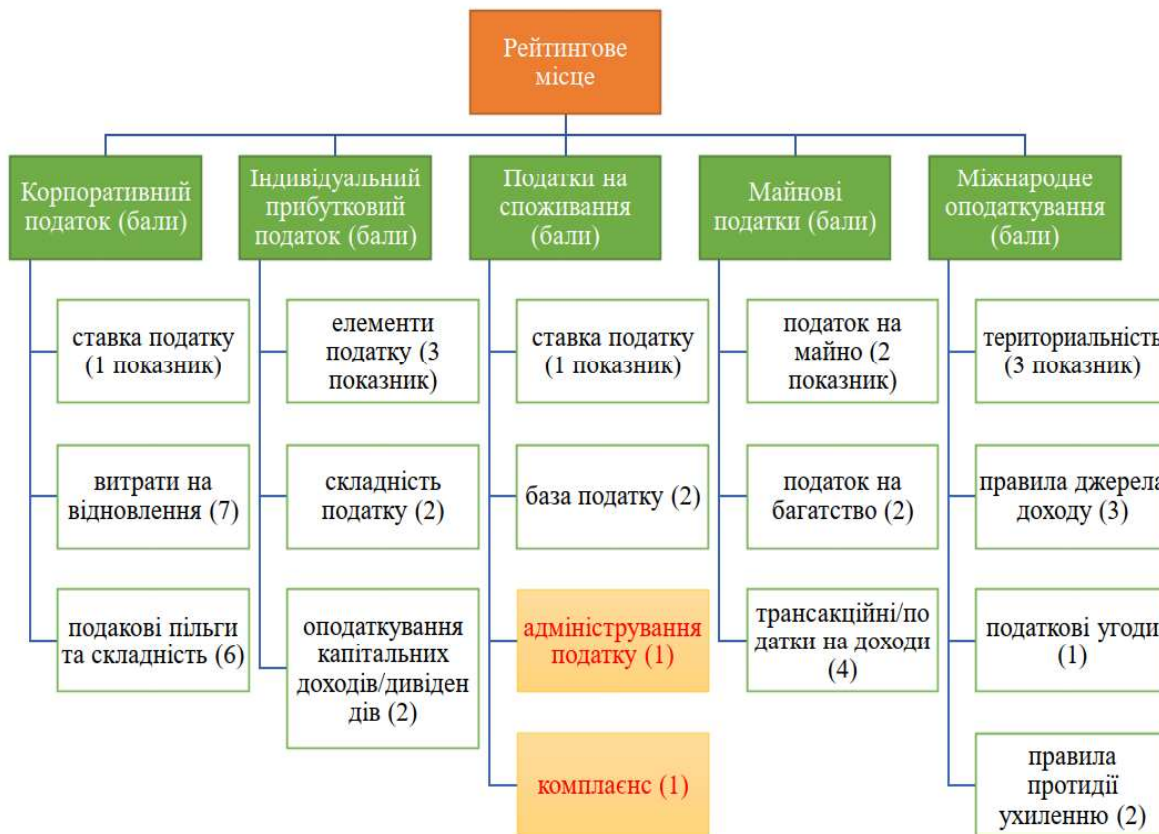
Рейтингове місце

Корпоративний податок (бали)

ставка податку (1 показник)

витрати на відновлення (7)

подакові пільги та складність (6)

Індивідуальний прибутковий податок (бали)

елементи податку (3 показник)

складність податку (2)

оподаткування капітальних доходів/дивіденддів (2)

Податки на споживання (бали)

ставка податку (1 показник)

база податку (2)

адміністрування податку (1)

комплаєнс (1)

Майнові податки (бали)

податок на майно (2 показник)

податок на багатство (2)

трансакційні/податки на доходи (4)

Міжнародне оподаткування (бали)

териториальність (3 показник)

правила джерела доходу (3)

податкові угоди (1)

правила протидії ухиленню (2)